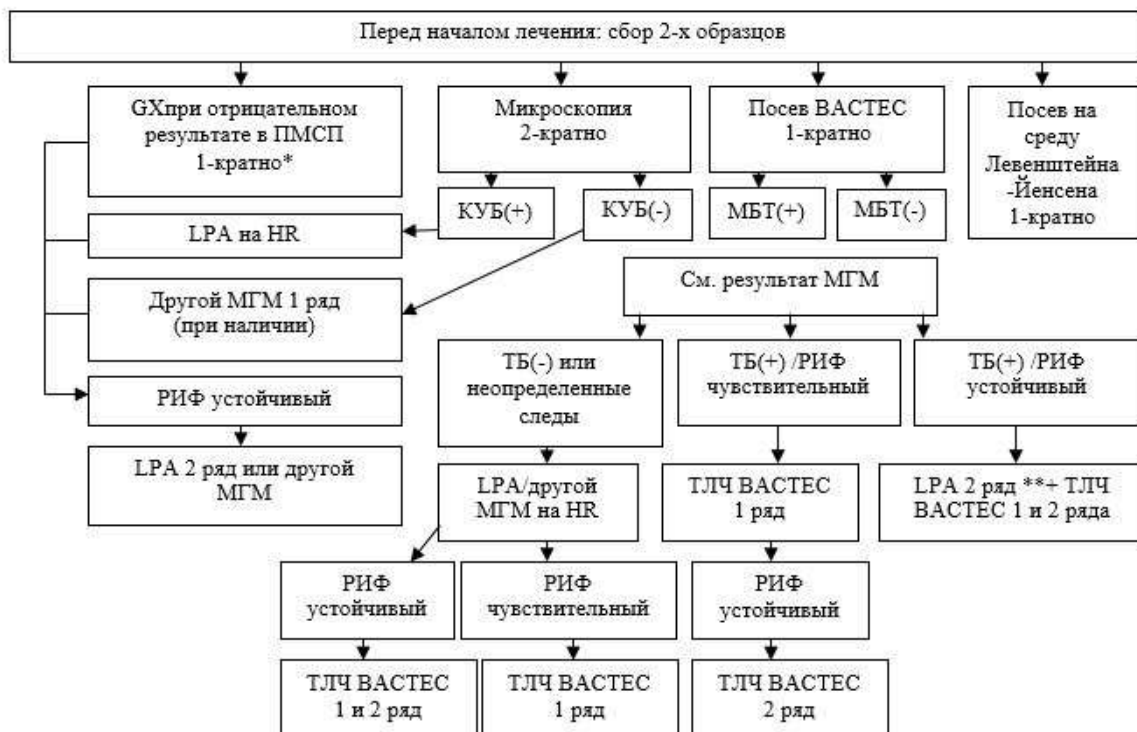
Перед началом лечения: сбор 2-х образцов

GXпри отрицательном результате в ПМСП 1-кратно*

Микроскопия 2-кратно

Посев ВАСТЕС 1-кратно

Посев на среду Левенштейна -Йенсена 1-кратно

КУБ(+)

КУБ(-)

МБТ(+)

МБТ(-)

LPA на HR

Другой МГМ 1 ряд (при наличии)

РИФ устойчивый

LPA 2 ряд или другой МГМ

См. результат МГМ

ТБ(-) или неопределенные следы

ТБ(+) /РИФ чувствительный

ТБ(+) /РИФ устойчивый

LPA/другой МГМ на HR

ТЛЧ ВАСТЕС 1 ряд

LPA 2 ряд **+ ТЛЧ ВАСТЕС 1 и 2 ряда

РИФ устойчивый

РИФ чувствительный

РИФ устойчивый

ТЛЧ ВАСТЕС 1 и 2 ряд

ТЛЧ ВАСТЕС 1 ряд

ТЛЧ ВАСТЕС 2 ряд